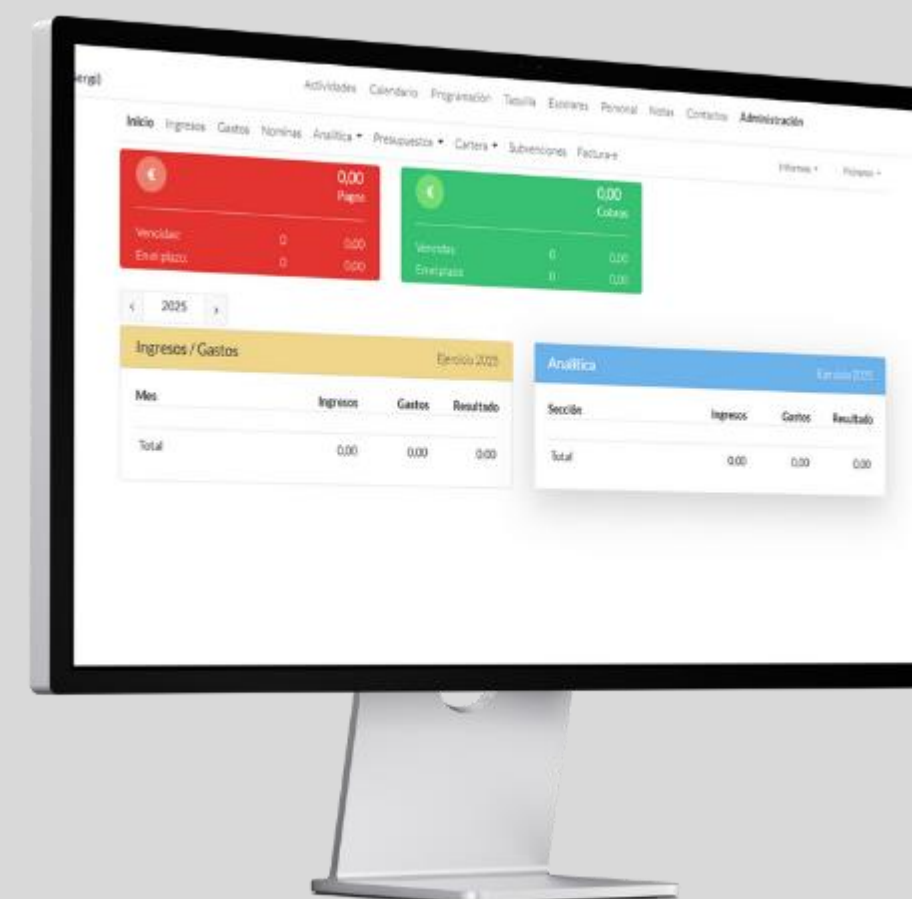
erp)

Actividades Calendario Programación Taquilla Escenarios Personal Notas Contactos Administración

Inicio Ingresos Gastos Nóminas Analítica ▾ Presupuestos ▾ Cartera ▾ Subvenciones Factura-e

Informes ▾ Ficheros ▾

€ 0,00 Pagos

Vencidas 0 0,00
En el plazo 0 0,00

€ 0,00 Cobros

Vencidas 0 0,00
En el plazo 0 0,00

‹ 2025 ›

Ingresos / Gastos Ejercicio 2025

| Mes | Ingresos | Gastos | Resultado |
|---|---|---|---|
| Total | 0,00 | 0,00 | 0,00 |

Analítica Ejercicio 2025

| Sección | Ingresos | Gastos | Resultado |
|---|---|---|---|
| Total | 0,00 | 0,00 | 0,00 |